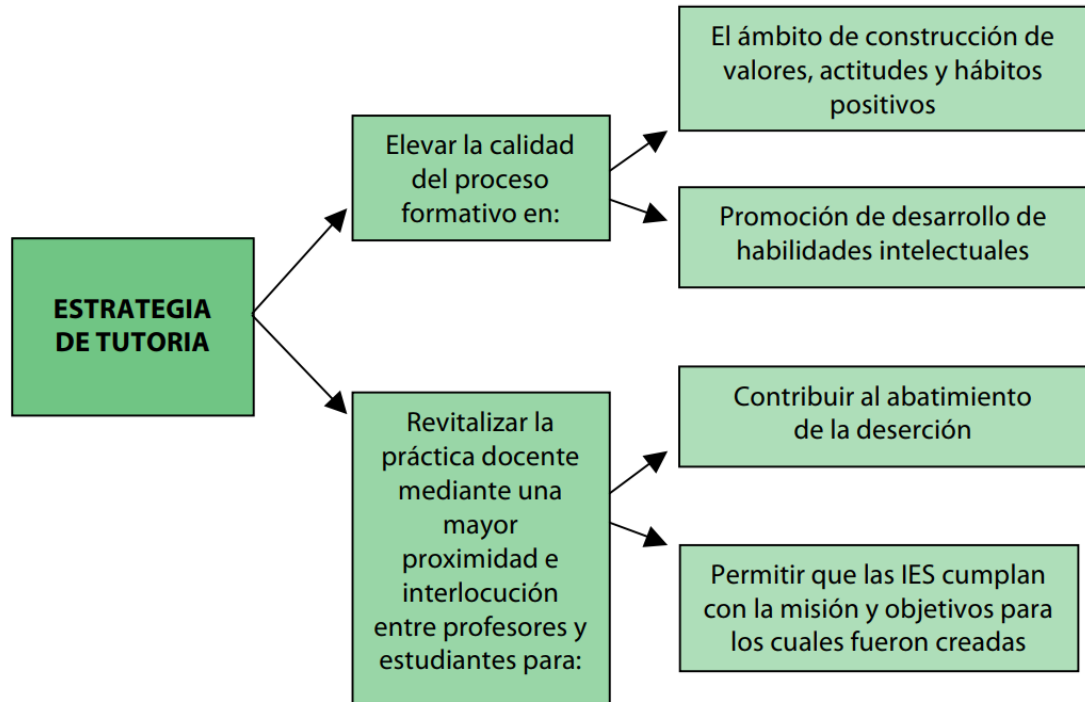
ESTRATEGIA DE TUTORIA

Elevar la calidad del proceso formativo en:

El ámbito de construcción de valores, actitudes y hábitos positivos

Promoción de desarrollo de habilidades intelectuales

Revitalizar la práctica docente mediante una mayor proximidad e interlocución entre profesores y estudiantes para:

Contribuir al abatimiento de la deserción

Permitir que las IES cumplan con la misión y objetivos para los cuales fueron creadas